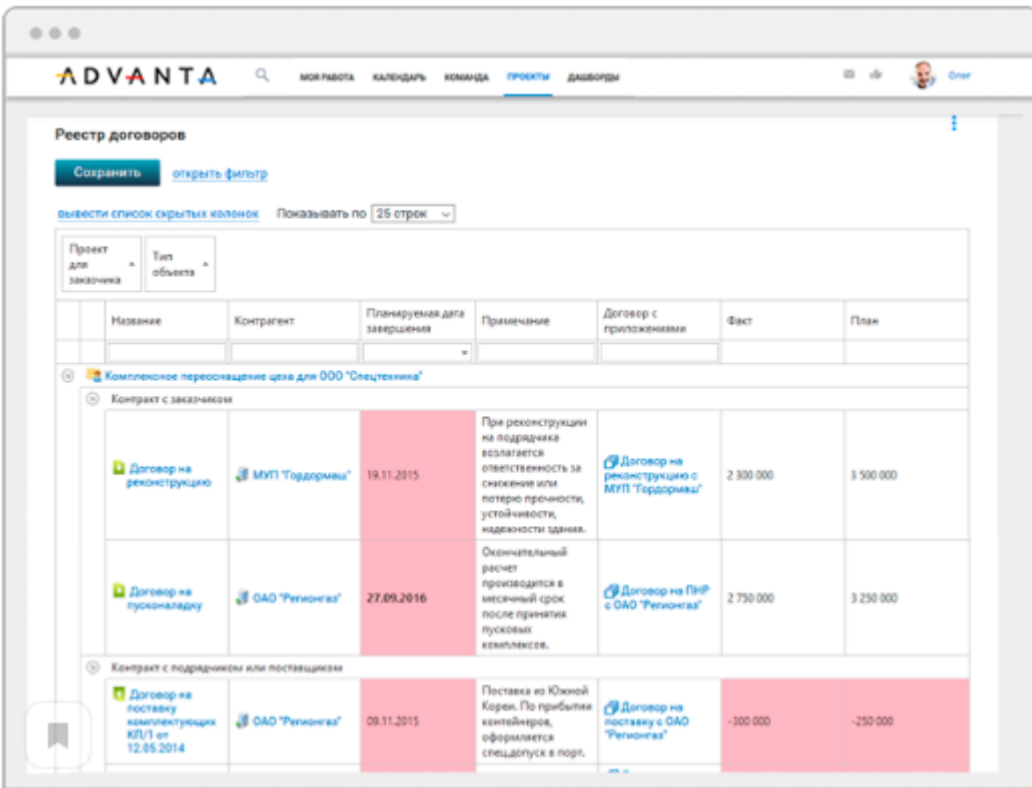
ADVANTA

МОЯ РАБОТА КАЛЕНДАРЬ КОМАНДА ПРОЕКТЫ ДАШБОРДЫ

Олег

Реестр договоров

Сохранить открыть фильтр

вывести список скрытых колонок Показывать по 25 строк

Проект для заказчика

Тип объекта

| Название | Контрагент | Планируемая дата завершения | Примечание | Договор с приложениями | Факт | План |
|---|---|---|---|---|---|---|
| Комплексное переоснащение цеха для ООО "Спецтехника" | | | | | | |
| Контракт с заказчиком | | | | | | |
| Договор на реконструкцию | МУП "Гордормаш" | 19.11.2015 | При реконструкции на подрядчика возлагается ответственность за снижение или потерю прочности, устойчивости, надежности здания. | Договор на реконструкцию с МУП "Гордормаш" | 2 300 000 | 3 500 000 |
| Договор на пусконаладку | ОАО "Регионгаз" | 27.09.2016 | Окончательный расчет производится в месячный срок после принятия пусковых комплексов. | Договор на ПНР с ОАО "Регионгаз" | 2 750 000 | 3 250 000 |
| Контракт с подрядчиком или поставщиком | | | | | | |
| Договор на поставку комплектующих КП/1 от 12.05.2014 | ОАО "Регионгаз" | 09.11.2015 | Поставка из Южной Кореи. По прибытии контейнеров, оформляется спецдопуск в порт. | Договор на поставку с ОАО "Регионгаз" | -300 000 | -250 000 |